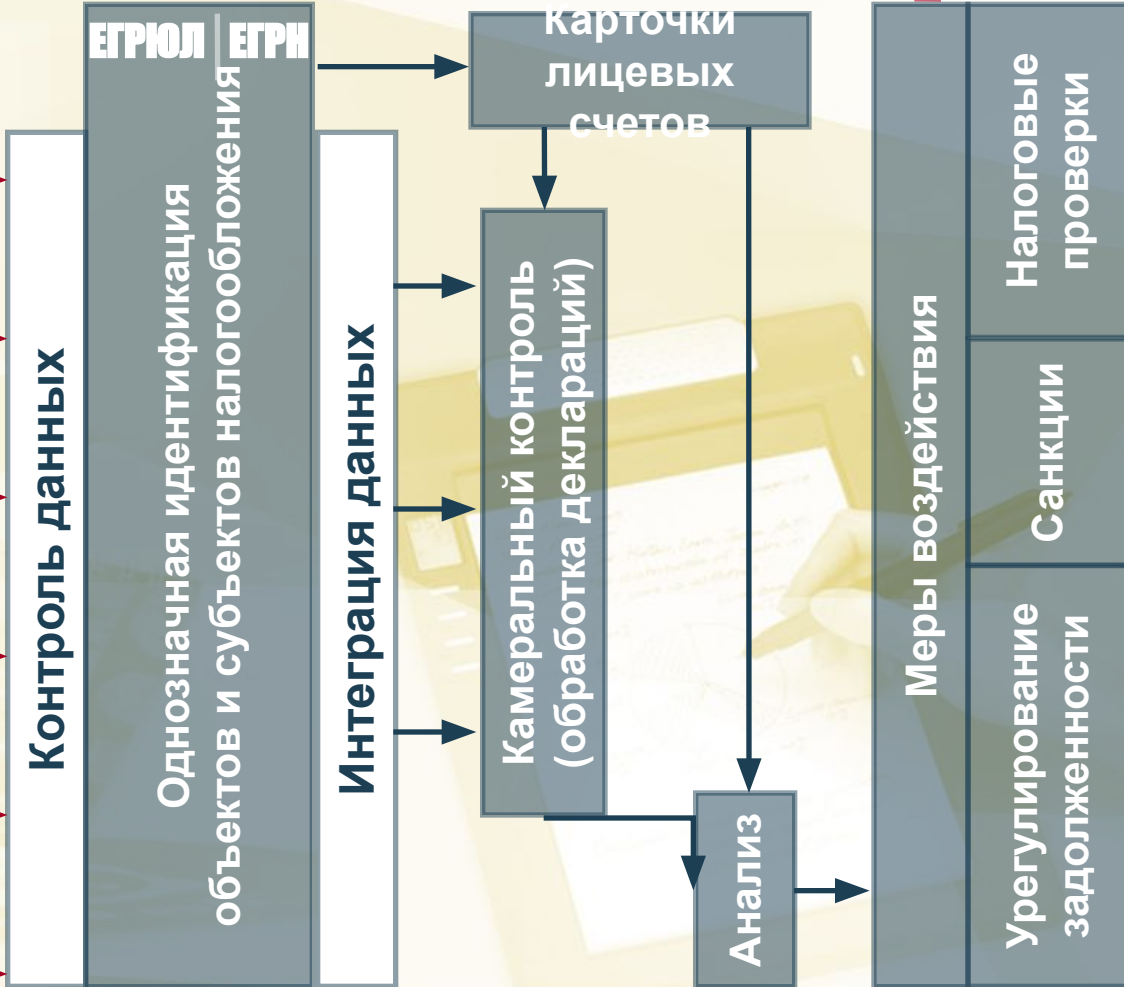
Контроль данных

ЕГРЮЛ | ЕГРН

Однозначная идентификация объектов и субъектов налогообложения

Интеграция данных

Карточки лицевых счетов

Камеральный контроль (обработка деклараций)

Анализ

Меры воздействия

Налоговые проверки

Санкции

Урегулирование задолженности